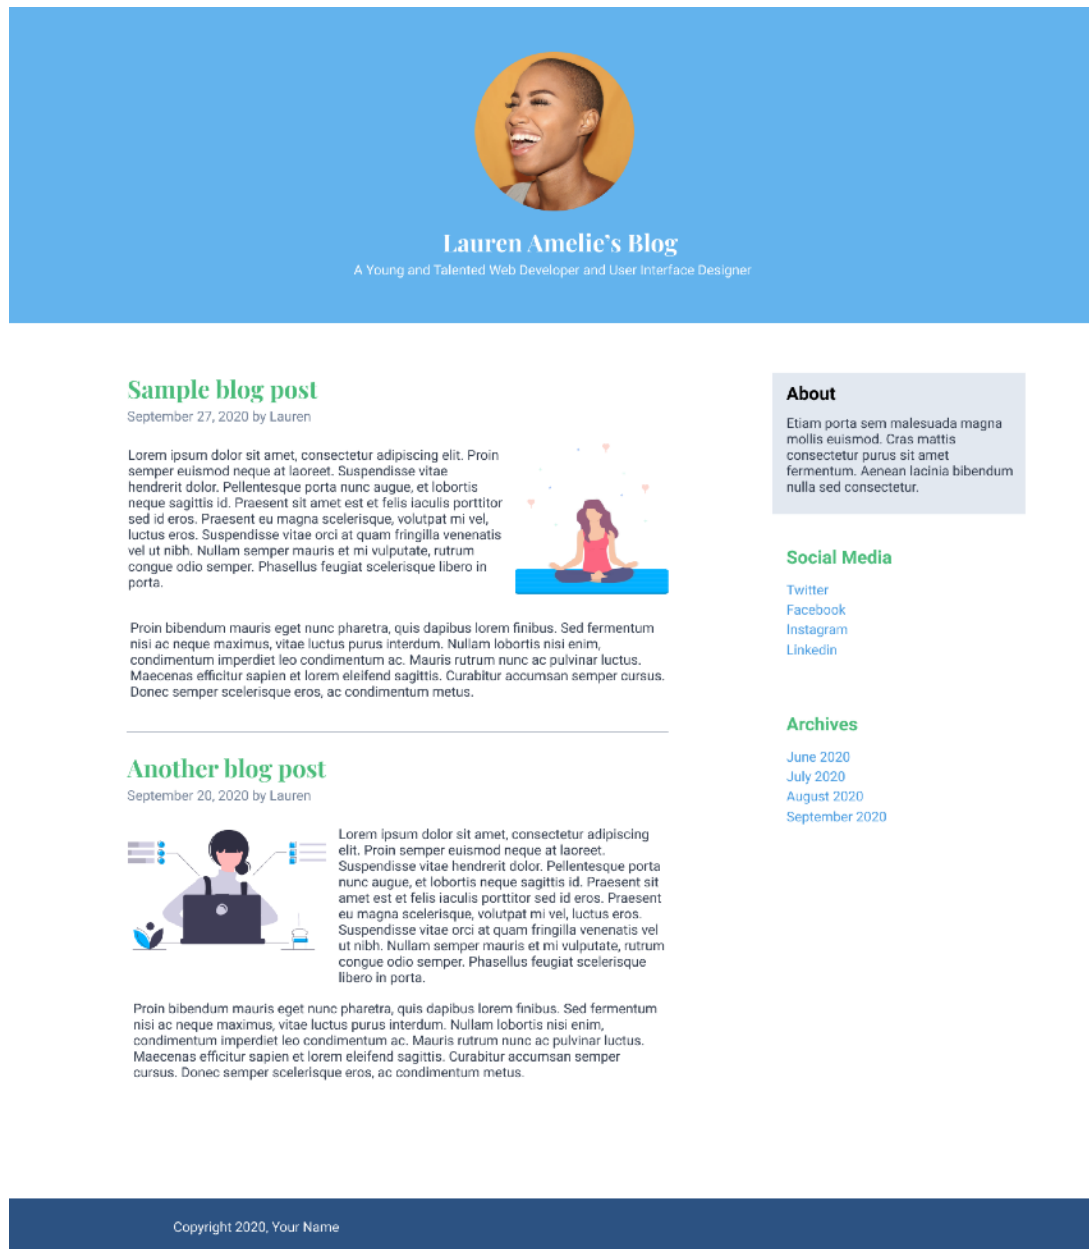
Lauren Amelie's Blog
A Young and Talented Web Developer and User Interface Designer

Sample blog post
September 27, 2020 by Lauren

Lorem ipsum dolor sit amet, consectetur adipiscing elit. Proin semper euismod neque at laoreet. Suspendisse vitae hendrerit dolor. Pellentesque porta nunc augue, et lobortis neque sagittis id. Praesent sit amet est et felis iaculis porttitor sed id eros. Praesent eu magna scelerisque, volutpat mi vel, luctus eros. Suspendisse vitae orci at quam fringilla venenatis vel ut nibh. Nullam semper mauris et mi vulputate, rutrum congue odio semper. Phasellus feugiat scelerisque libero in porta.

Proin bibendum mauris eget nunc pharetra, quis dapibus lorem finibus. Sed fermentum nisi ac neque maximus, vitae luctus purus interdum. Nullam lobortis nisi enim, condimentum imperdiet leo condimentum ac. Mauris rutrum nunc ac pulvinar luctus. Maecenas efficitur sapien et lorem eleifend sagittis. Curabitur accumsan semper cursus. Donec semper scelerisque eros, ac condimentum metus.

Another blog post
September 20, 2020 by Lauren

Lorem ipsum dolor sit amet, consectetur adipiscing elit. Proin semper euismod neque at laoreet. Suspendisse vitae hendrerit dolor. Pellentesque porta nunc augue, et lobortis neque sagittis id. Praesent sit amet est et felis iaculis porttitor sed id eros. Praesent eu magna scelerisque, volutpat mi vel, luctus eros. Suspendisse vitae orci at quam fringilla venenatis vel ut nibh. Nullam semper mauris et mi vulputate, rutrum congue odio semper. Phasellus feugiat scelerisque libero in porta.

Proin bibendum mauris eget nunc pharetra, quis dapibus lorem finibus. Sed fermentum nisi ac neque maximus, vitae luctus purus interdum. Nullam lobortis nisi enim, condimentum imperdiet leo condimentum ac. Mauris rutrum nunc ac pulvinar luctus. Maecenas efficitur sapien et lorem eleifend sagittis. Curabitur accumsan semper cursus. Donec semper scelerisque eros, ac condimentum metus.

About
Etiam porta sem malesuada magna mollis euismod. Cras mattis consectetur purus sit amet fermentum. Aenean lacinia bibendum nulla sed consectetur.

Social Media
Twitter
Facebook
Instagram
Linkedin

Archives
June 2020
July 2020
August 2020
September 2020

Copyright 2020, Your Name